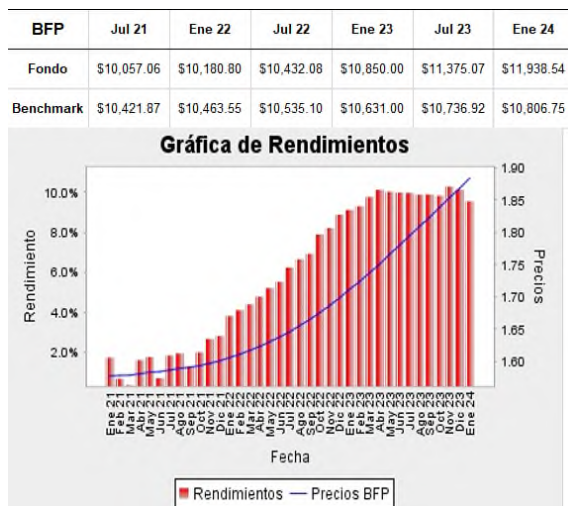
| BFP | Jul 21 | Ene 22 | Jul 22 | Ene 23 | Jul 23 | Ene 24 |
|---|---|---|---|---|---|---|
| Fondo | \$10,057.06 | \$10,180.80 | \$10,432.08 | \$10,850.00 | \$11,375.07 | \$11,938.54 |
| Benchmark | \$10,421.87 | \$10,463.55 | \$10,535.10 | \$10,631.00 | \$10,736.92 | \$10,806.75 |

Gráfica de Rendimientos

Rendimiento

10.0%
8.0%
6.0%
4.0%
2.0%

Precios

1.90
1.85
1.80
1.75
1.70
1.65
1.60

Ene 21 Feb 21 Mar 21 Abr 21 May 21 Jun 21 Jul 21 Ago 21 Sep 21 Oct 21 Nov 21 Dic 21 Ene 22 Feb 22 Mar 22 Abr 22 May 22 Jun 22 Jul 22 Ago 22 Sep 22 Oct 22 Nov 22 Dic 22 Ene 23 Feb 23 Mar 23 Abr 23 May 23 Jun 23 Jul 23 Ago 23 Sep 23 Oct 23 Nov 23 Dic 23 Ene 24

Fecha

Rendimientos — Precios BFP